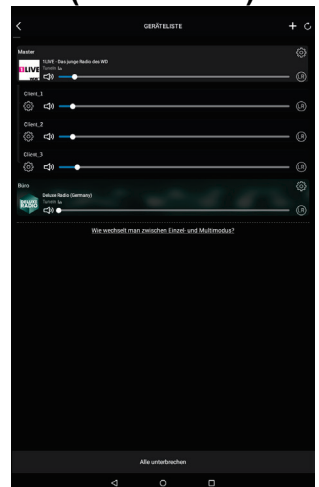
GERÄTELISTE

Master

1LIVE

1LIVE - Das junge Radio des WD

TuneIn

Client_1

Client_2

Client_3

Büro

DELUXE RADIO

Deluxe Radio (Germany)

TuneIn

Wie wechselt man zwischen Einzel- und Multimodus?

Alle unterbrechen